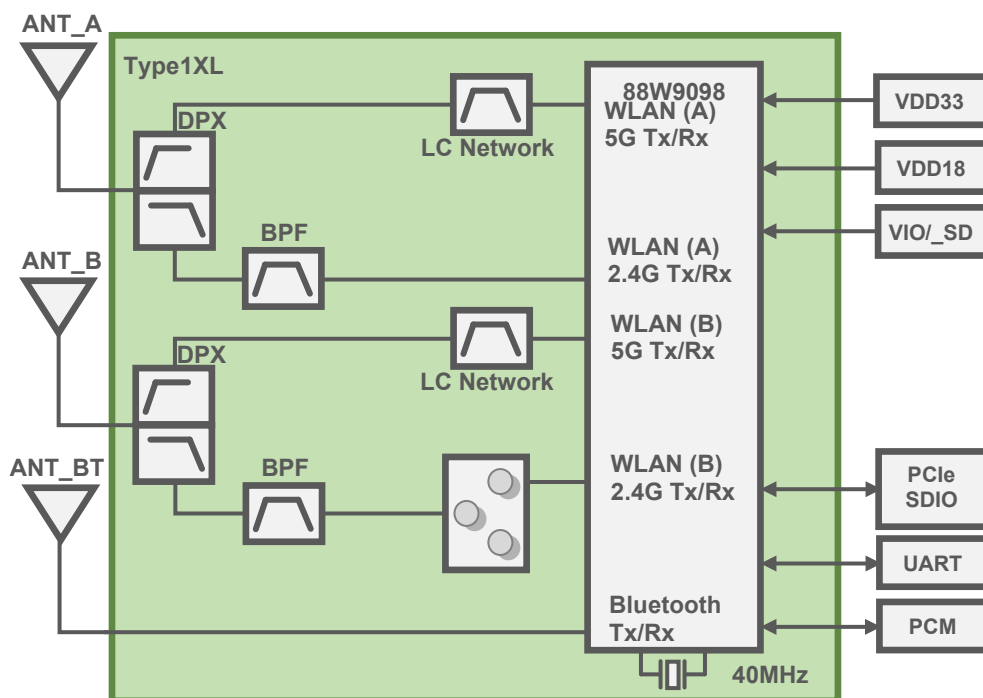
ANT_A

Type1XL

DPX

LC Network

88W9098
WLAN (A)
5G Tx/Rx

VDD33

VDD18

VIO/_SD

BPF

WLAN (A)
2.4G Tx/Rx

ANT_B

WLAN (B)
5G Tx/Rx

DPX

LC Network

ANT_BT

BPF

WLAN (B)
2.4G Tx/Rx

PCIe
SDIO

UART

Bluetooth
Tx/Rx

PCM

40MHz